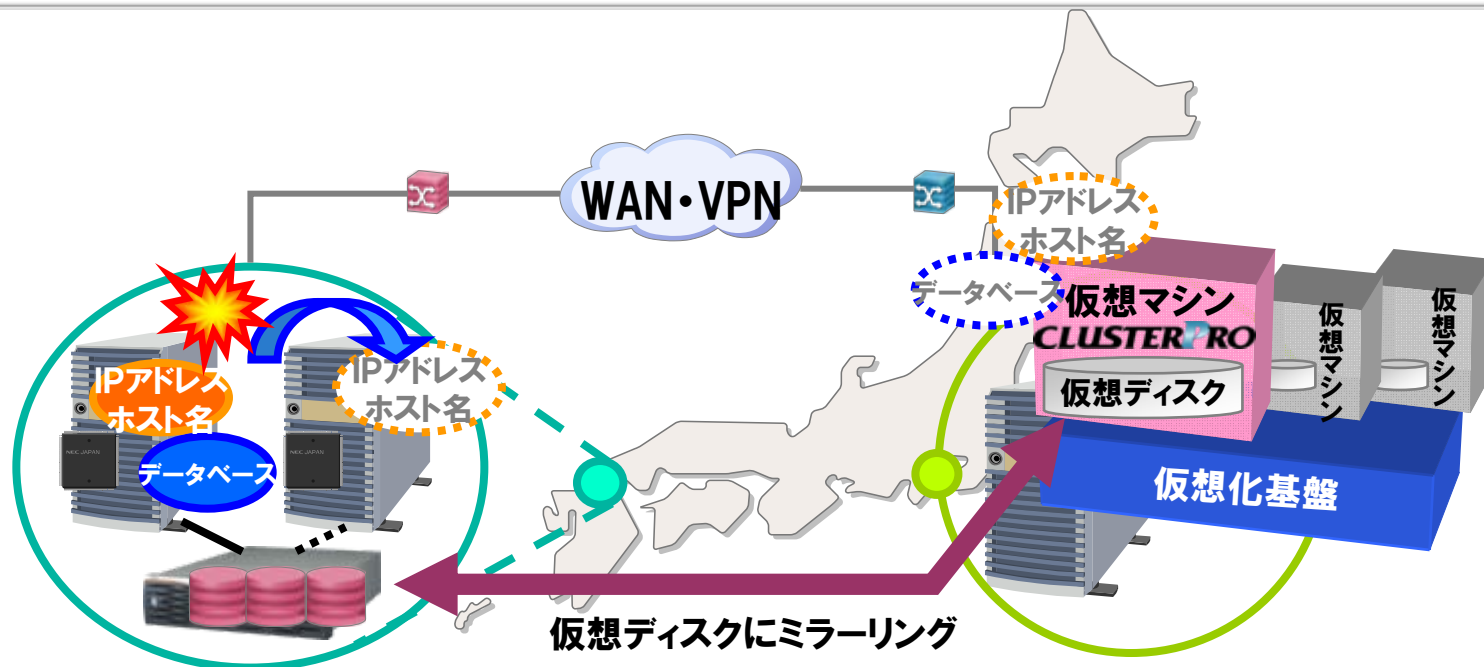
WAN・VPN

IPアドレス
ホスト名

データベース

IPアドレス
ホスト名

IPアドレス
ホスト名

データベース

仮想マシン
CLUSTERPRO
仮想ディスク

仮想マシン

仮想マシン

仮想化基盤

NEC JAPAN

NEC JAPAN

仮想ディスクにミラーリング